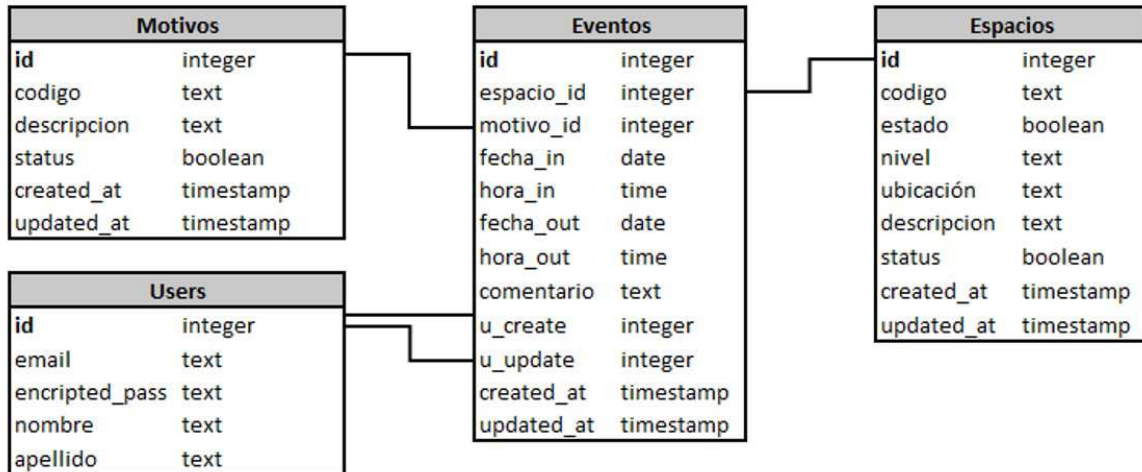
| Motivos | |
|---|---|
| id | integer |
| codigo | text |
| descripcion | text |
| status | boolean |
| created_at | timestamp |
| updated_at | timestamp |

| Users | |
|---|---|
| id | integer |
| email | text |
| encripted_pass | text |
| nombre | text |
| apellido | text |

| Eventos | |
|---|---|
| id | integer |
| espacio_id | integer |
| motivo_id | integer |
| fecha_in | date |
| hora_in | time |
| fecha_out | date |
| hora_out | time |
| comentario | text |
| u_create | integer |
| u_update | integer |
| created_at | timestamp |
| updated_at | timestamp |

| Espacios | |
|---|---|
| id | integer |
| codigo | text |
| estado | boolean |
| nivel | text |
| ubicación | text |
| descripcion | text |
| status | boolean |
| created_at | timestamp |
| updated_at | timestamp |